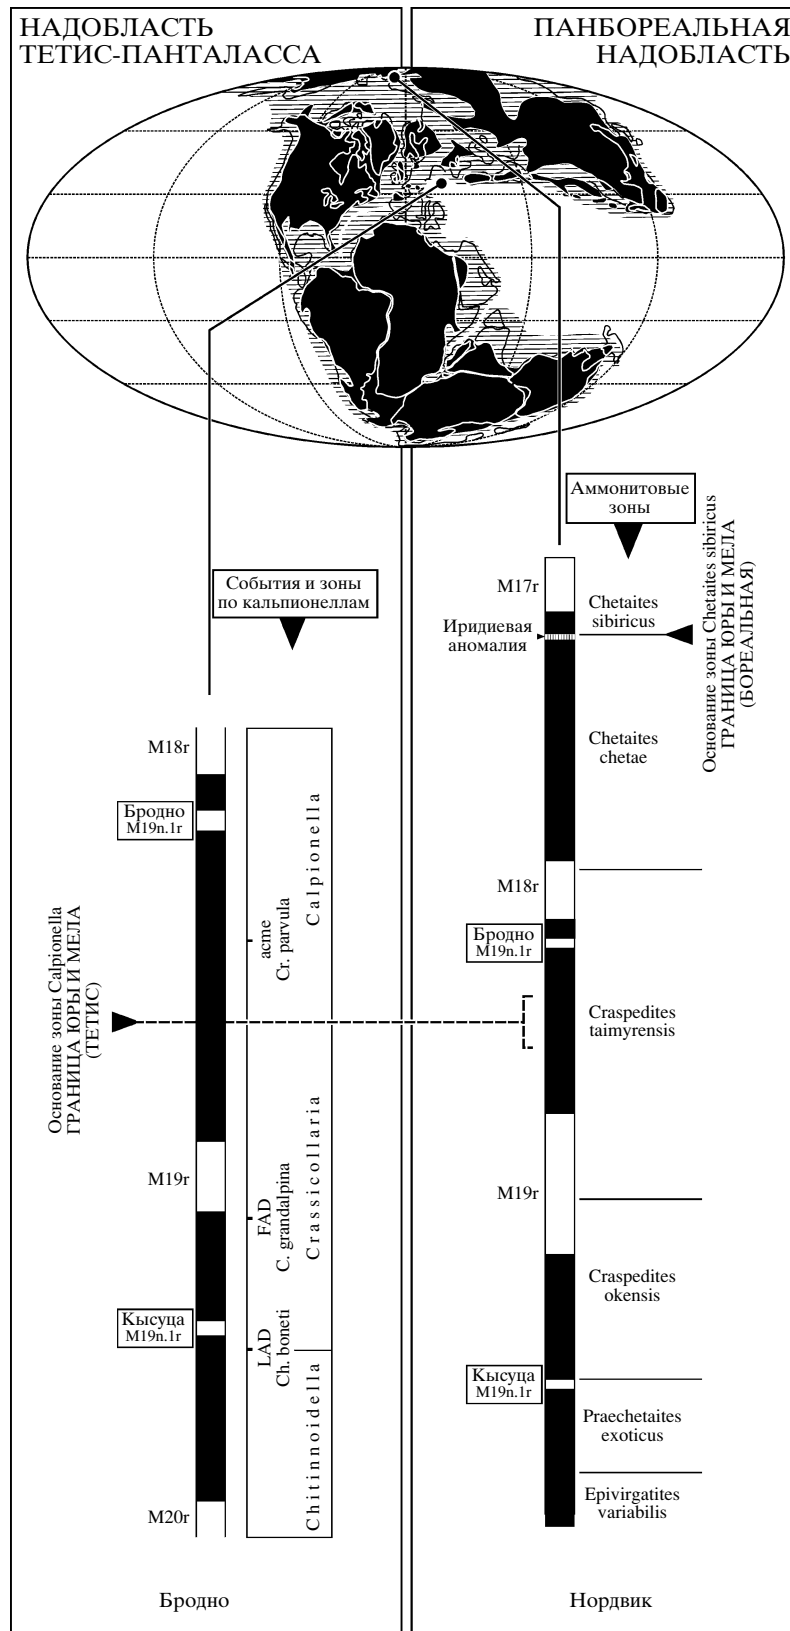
НАДОБЛАСТЬ ТЕТИС-ПАНТАЛАССА

ПАНБОРЕАЛЬНАЯ НАДОБЛАСТЬ

События и зоны по кальпионеллам

M18r

Бродно M19n.1r

acme Cr. parvula

Calpionella

Основание зоны Calpionella ГРАНИЦА ЮРЫ И МЕЛА (ТЕТИС)

Crassicollaria

M19r

FAD C. grandalpina

Кысуца M19n.1r

LAD Ch. boneti

Chitinnoidella

M20r

Бродно

Аммонитовые зоны

M17r

Chetaites sibiricus

Иридиевая аномалия

Основание зоны Chetaites sibiricus ГРАНИЦА ЮРЫ И МЕЛА (БОРЕАЛЬНАЯ)

Chetaites chetae

M18r

Бродно M19n.1r

Craspedites taimyrensis

M19r

Craspedites okensis

Кысуца M19n.1r

Praechetaites exoticus

Epivirgatites variabilis

Нордвик